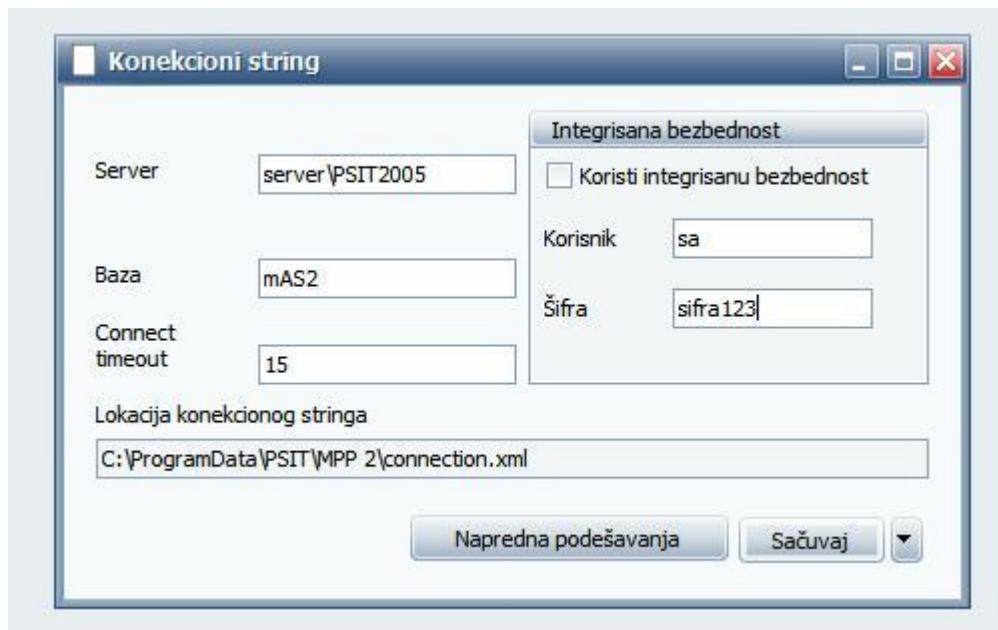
Konekcioni string

Integrisana bezbednost

Server server\PSIT2005

Koristi integrisanu bezbednost

Korisnik sa

Baza mAS2

Šifra sifra123

Connect timeout 15

Lokacija konekcionog stringa

C:\ProgramData\PSIT\MPP 2\connection.xml

Napredna podešavanja

Sačuvaj